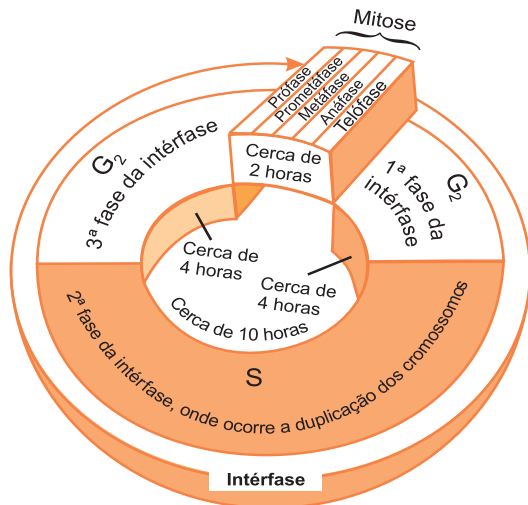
Mitose

Prófase
Prometáfase
Metáfase
Anáfase
Telófase

$G_2$
3ª fase da intérfase

Cerca de 2 horas

$G_2$
1ª fase da intérfase

Cerca de 4 horas

Cerca de 4 horas

Cerca de 10 horas

2ª fase da intérfase, onde ocorre a duplicação dos cromossomos

S

Intérfase